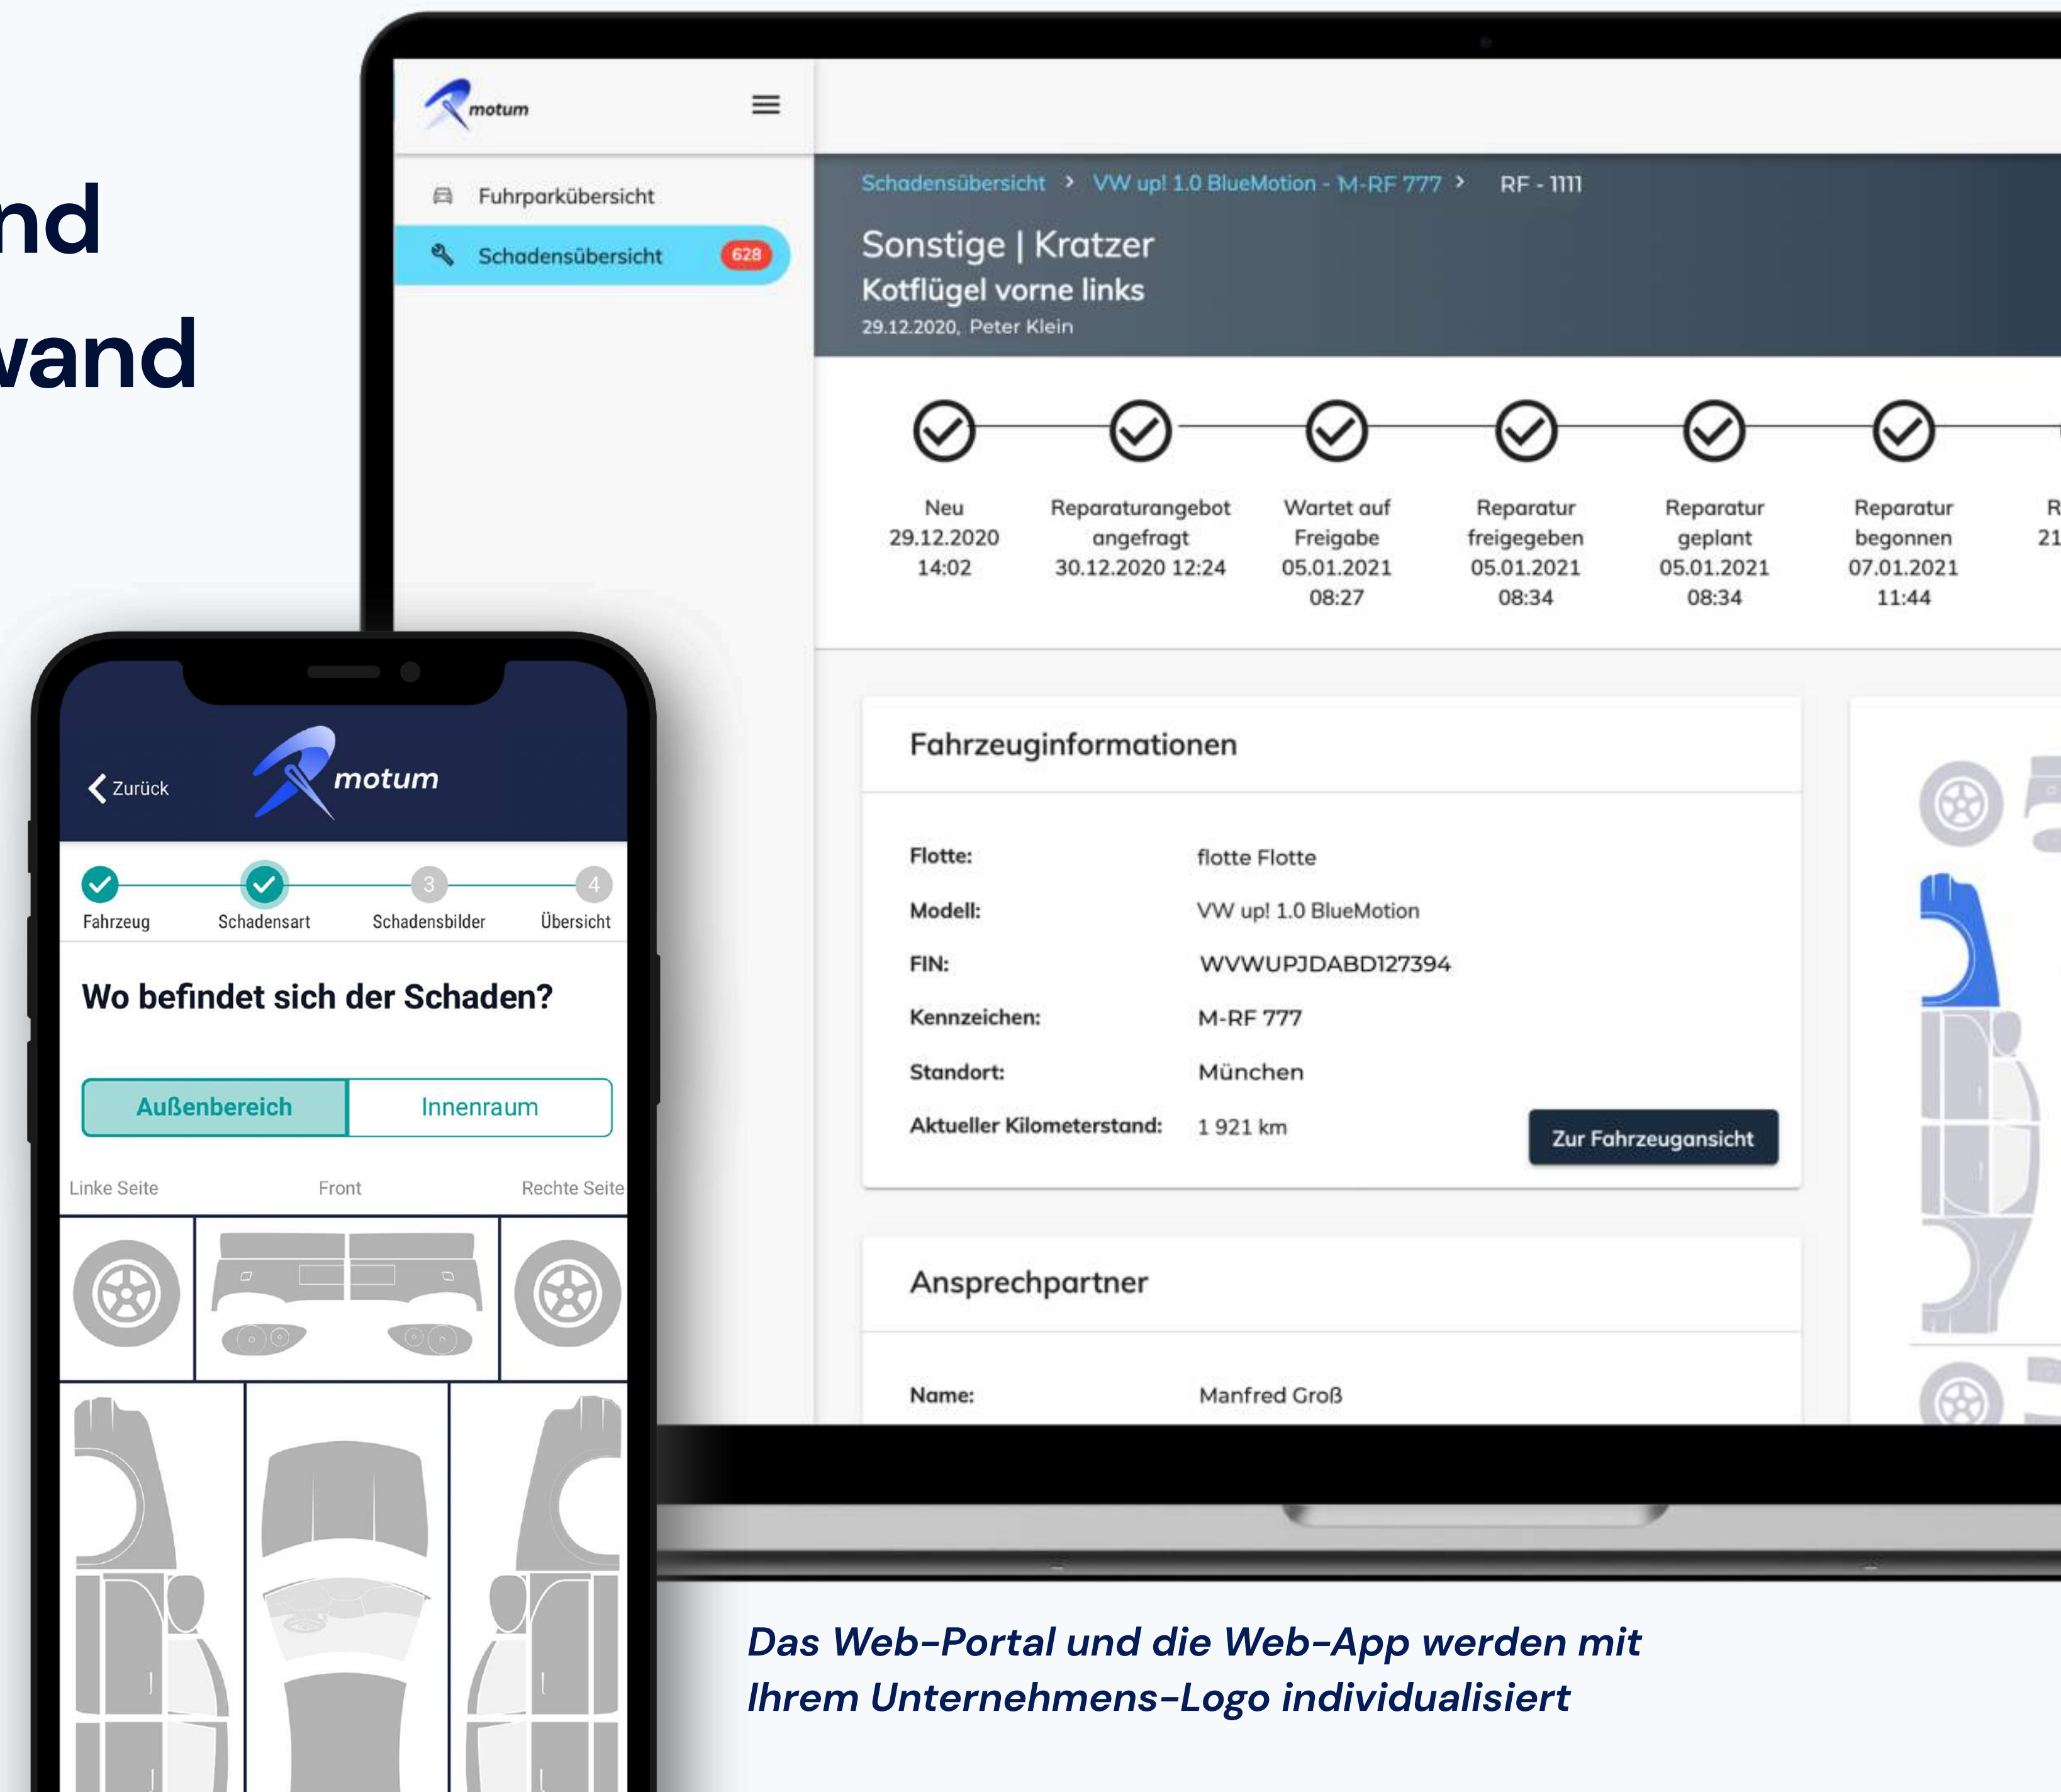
nd
vand

motum

Fuhrparkübersicht

Schadensübersicht 628

Schadensübersicht > VW up! 1.0 BlueMotion - M-RF 777 > RF - 1111

Sonstige | Kratzer
Kotflügel vorne links
29.12.2020, Peter Klein

Neu
29.12.2020
14:02

Reparaturangebot angefragt
30.12.2020 12:24

Wartet auf Freigabe
05.01.2021
08:27

Reparatur freigegeben
05.01.2021
08:34

Reparatur geplant
05.01.2021
08:34

Reparatur begonnen
07.01.2021
11:44

R
21

Fahrzeuginformationen

| | |
|---|---|
| Flotte: | flotte Flotte |
| Modell: | VW up! 1.0 BlueMotion |
| FIN: | WVWUPJDABD127394 |
| Kennzeichen: | M-RF 777 |
| Standort: | München |
| Aktueller Kilometerstand: | 1 921 km |

Zur Fahrzeugansicht

Ansprechpartner

Name: Manfred Groß

Zurück
motum

Fahrzeug
Schadensart
3
Schadensbilder
4
Übersicht

Wo befindet sich der Schaden?

Außenbereich
Innenraum

Linke Seite
Front
Rechte Seite

Das Web-Portal und die Web-App werden mit Ihrem Unternehmens-Logo individualisiert